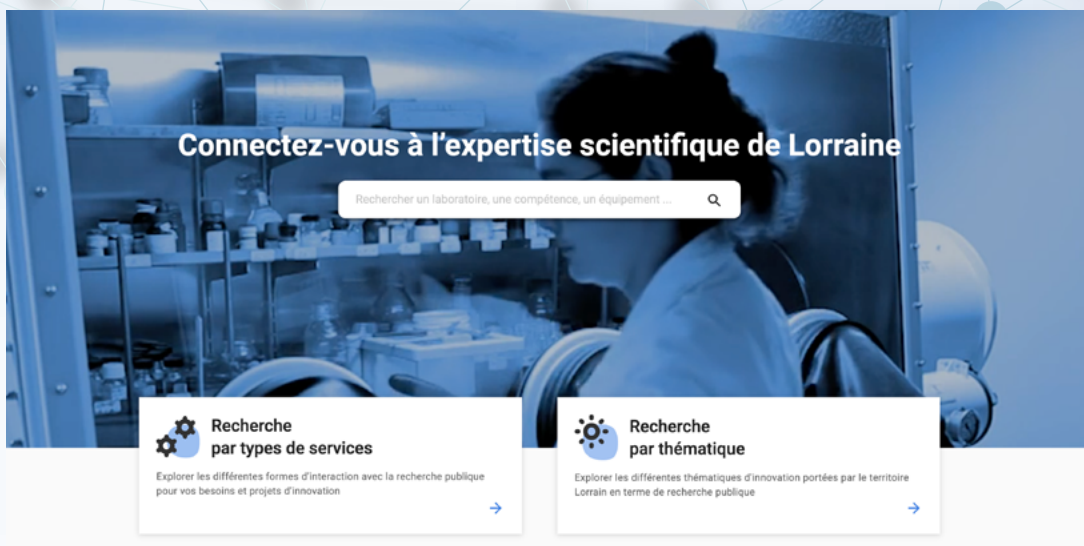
Connectez-vous à l'expertise scientifique de Lorraine

Rechercher un laboratoire, une compétence, un équipement ...

Recherche
par types de services

Explorer les différentes formes d'interaction avec la recherche publique pour vos besoins et projets d'innovation

→

Recherche
par thématique

Explorer les différentes thématiques d'innovation portées par le territoire Lorrain en terme de recherche publique

→